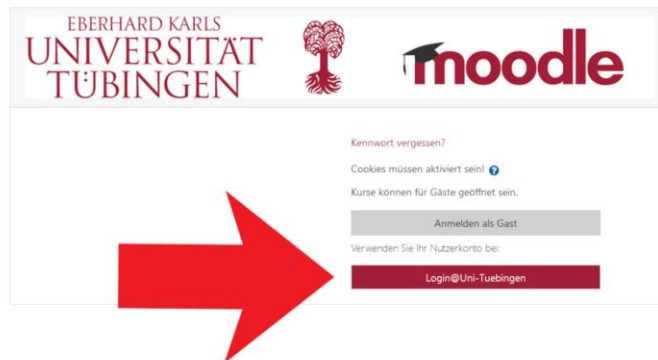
EBERHARD KARLS
UNIVERSITÄT
TÜBINGEN

moodle

Kennwort vergessen?

Cookies müssen aktiviert sein!

Kurse können für Gäste geöffnet sein.

Anmelden als Gast

Verwenden Sie Ihr Nutzerkonto bei:

Login@Uni-Tuebingen